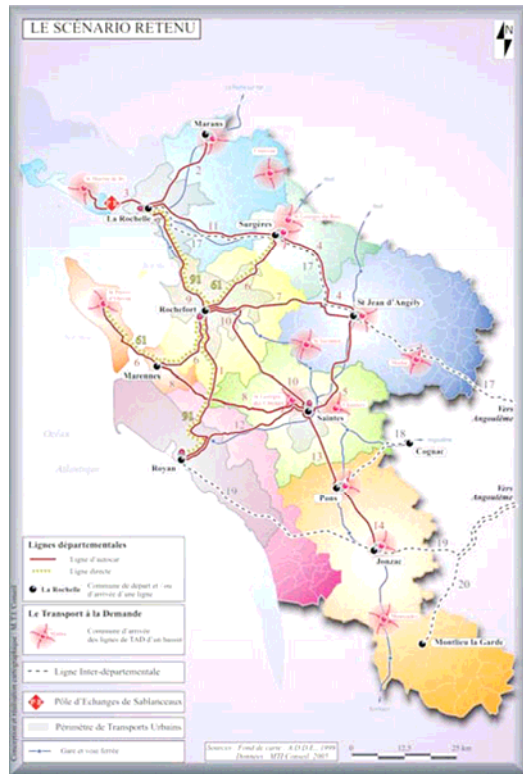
LE SCÉNARIO RETENU

N

Marans

La Rochelle

Surgères

St Jean d'Angély

Rochefort

Marennes

Saintes

Cognac

Royan

Pons

Jonzac

Montlieu la Garde

Océan

Atlantique

Vers Angoulême

Vers Angoulême

1 2 3 4 5 6 7 8 9 10 11 12 13 14 15 16 17 18 19 20

61 61 91 91

Lignes départementales

Ligne d'autocar

Ligne directe

La Rochelle Commune de départ et / ou d'arrivée d'une ligne

Le Transport à la Demande

Commune d'arrivée des lignes de TAD d'un bassin

Ligne Inter-départementale

Pôle d'Echanges de Sablanceaux

Périmètre de Transports Urbains

Gare et voie ferrée

Sources : Fond de carte : A.D.D.E. 1998
Données : MTI Conseil 2005

0 12,5 25 km

Conception et réalisation cartographique : M.T.I Conseil